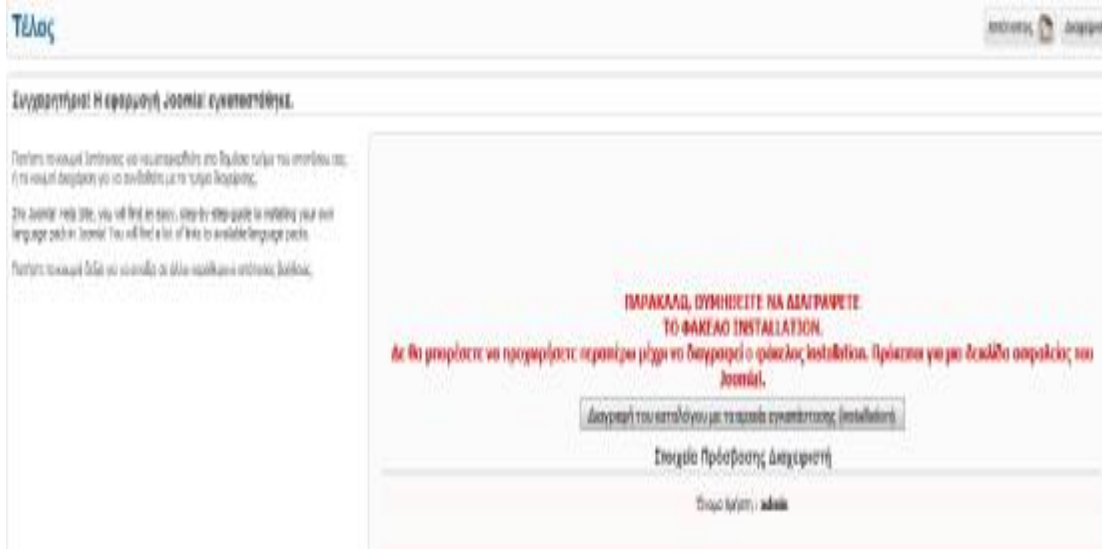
Τέλος

Ιστότοπος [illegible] Διαχείριση

Συγχαρητήρια! Η εφαρμογή Joomla! εγκαταστάθηκε.

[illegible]

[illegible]

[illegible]

ΠΑΡΑΚΑΛΩ, ΘΥΜΗΘΕΙΤΕ ΝΑ ΔΙΑΓΡΑΨΕΤΕ ΤΟ ΦΑΚΕΛΟ INSTALLATION.
Δε θα μπορέσετε να προχωρήσετε περαιτέρω μέχρι να διαγραφεί ο φάκελος installation. Πρόκειται για μια δικλίδα ασφαλείας του Joomla!.

Διαγραφή του καταλόγου με τα αρχεία εγκατάστασης (installation)

Στοιχεία Πρόσβασης Διαχειριστή

Όνομα Χρήστη : admin